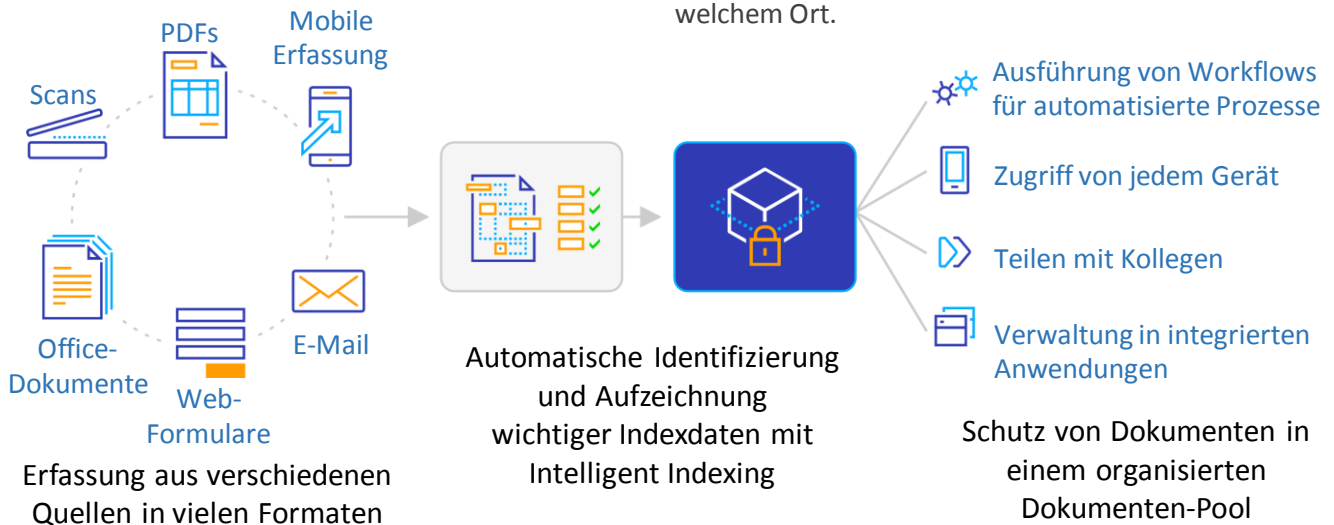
welchem Ort.

Scans

PDFs

Mobile Erfassung

Office-Dokumente

Web-Formulare

E-Mail

Erfassung aus verschiedenen Quellen in vielen Formaten

Automatische Identifizierung und Aufzeichnung wichtiger Indexdaten mit Intelligent Indexing

Ausführung von Workflows für automatisierte Prozesse

Zugriff von jedem Gerät

Teilen mit Kollegen

Verwaltung in integrierten Anwendungen

Schutz von Dokumenten in einem organisierten Dokumenten-Pool